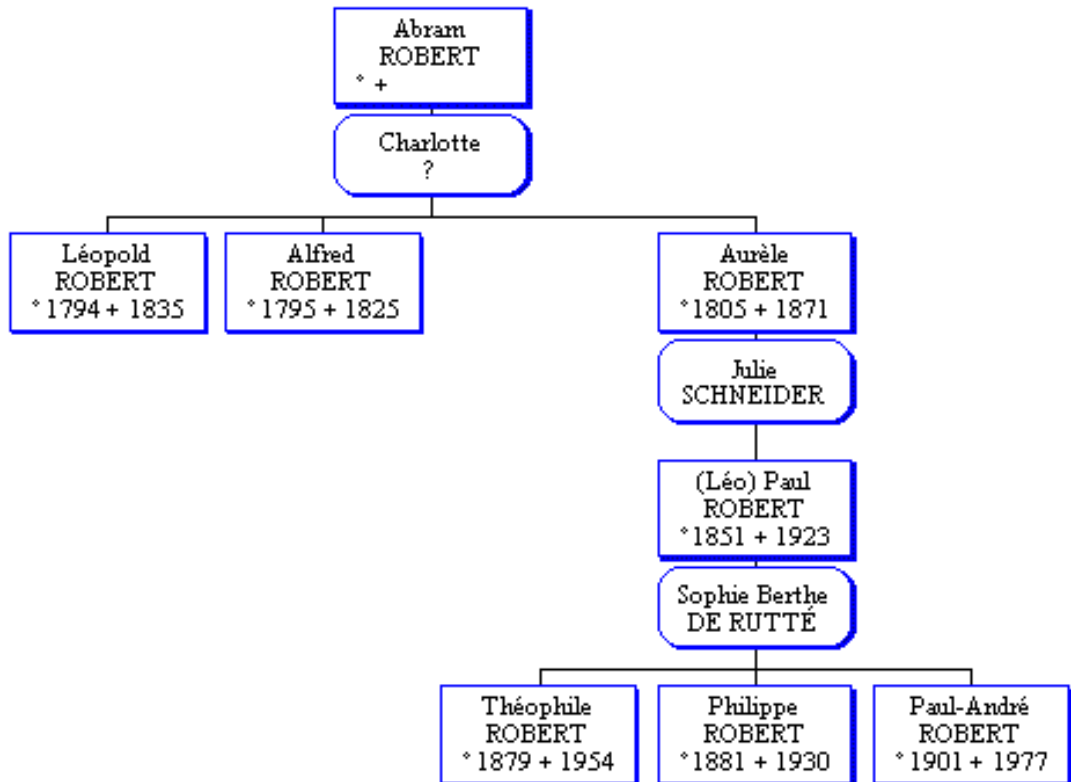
Abram
ROBERT
* +

Charlotte
?

Léopold
ROBERT
* 1794 + 1835

Alfred
ROBERT
* 1795 + 1825

Aurèle
ROBERT
* 1805 + 1871

Julie
SCHNEIDER

(Léo) Paul
ROBERT
* 1851 + 1923

Sophie Berthe
DE RUTTÉ

Théophile
ROBERT
* 1879 + 1954

Philippe
ROBERT
* 1881 + 1930

Paul-André
ROBERT
* 1901 + 1977